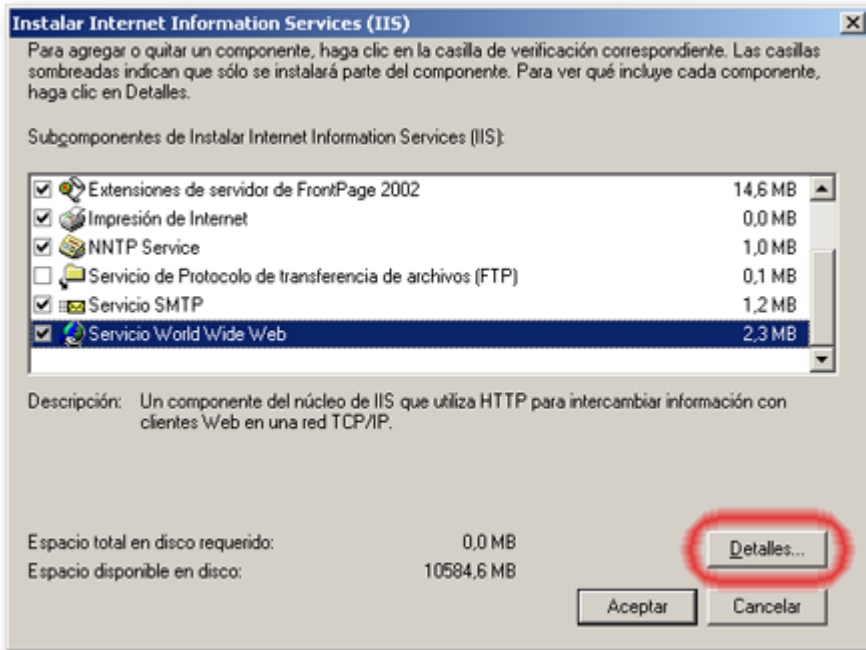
Instalar Internet Information Services (IIS)

Para agregar o quitar un componente, haga clic en la casilla de verificación correspondiente. Las casillas sombreadas indican que sólo se instalará parte del componente. Para ver qué incluye cada componente, haga clic en Detalles.

Subcomponentes de Instalar Internet Information Services (IIS):

| | | |
|---|---|---|
| ☑ | Extensiones de servidor de FrontPage 2002 | 14,6 MB |
| ☑ | Impresión de Internet | 0,0 MB |
| ☑ | NNTP Service | 1,0 MB |
| ☐ | Servicio de Protocolo de transferencia de archivos (FTP) | 0,1 MB |
| ☑ | Servicio SMTP | 1,2 MB |
| ☑ | Servicio World Wide Web | 2,3 MB |

Descripción: Un componente del núcleo de IIS que utiliza HTTP para intercambiar información con clientes Web en una red TCP/IP.

Espacio total en disco requerido: 0,0 MB
Espacio disponible en disco: 10584,6 MB

Detalles...

Aceptar Cancelar